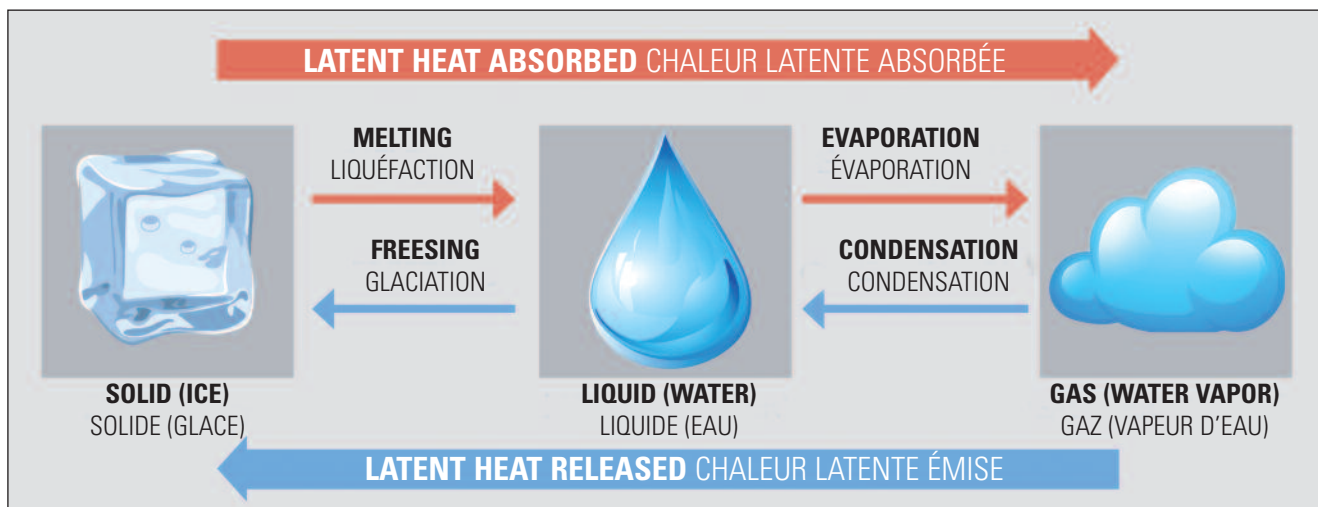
LATENT HEAT ABSORBED CHALEUR LATENTE ABSORBÉE

MELTING
LIQUÉFACTION

FREESING
GLACIATION

EVAPORATION
ÉVAPORATION

CONDENSATION
CONDENSATION

SOLID (ICE)
SOLIDE (GLACE)

LIQUID (WATER)
LIQUIDE (EAU)

GAS (WATER VAPOR)
GAZ (VAPEUR D'EAU)

LATENT HEAT RELEASED CHALEUR LATENTE ÉMISE